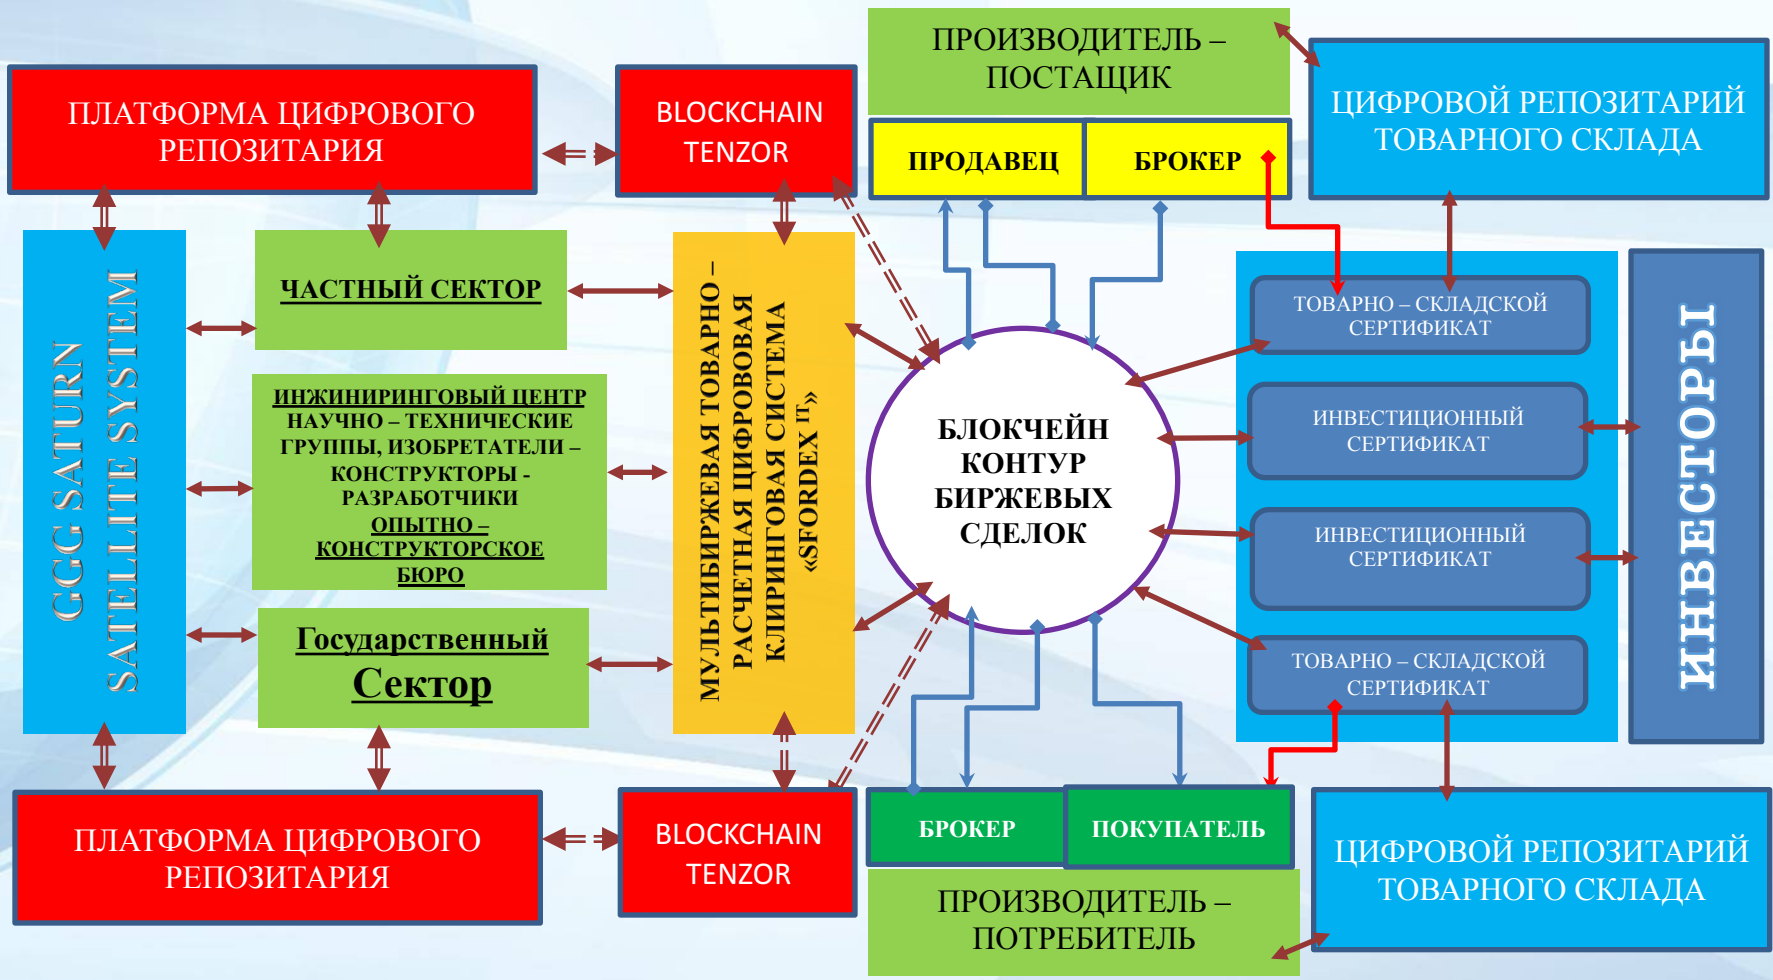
ПЛАТФОРМА ЦИФРОВОГО РЕПОЗИТАРИЯ

BLOCKCHAIN TENZOR

ПРОИЗВОДИТЕЛЬ – ПОСТАЩИК

ПРОДАВЕЦ

БРОКЕР

ЦИФРОВОЙ РЕПОЗИТАРИЙ ТОВАРНОГО СКЛАДА

GGG SATURN SATELLITE SYSTEM

ЧАСТНЫЙ СЕКТОР

ИНЖИНИРИНГОВЫЙ ЦЕНТР НАУЧНО – ТЕХНИЧЕСКИЕ ГРУППЫ, ИЗОБРЕТАТЕЛИ – КОНСТРУКТОРЫ - РАЗРАБОТЧИКИ ОПЫТНО – КОНСТРУКТОРСКОЕ БЮРО

Государственный Сектор

МУЛЬТИБИРЖЕВАЯ ТОВАРНО – РАСЧЕТНАЯ ЦИФРОВАЯ КЛИРИНГОВАЯ СИСТЕМА «SFORDEX IT»

БЛОКЧЕЙН КОНТУР БИРЖЕВЫХ СДЕЛОК

ТОВАРНО – СКЛАДСКОЙ СЕРТИФИКАТ

ИНВЕСТИЦИОННЫЙ СЕРТИФИКАТ

ИНВЕСТИЦИОННЫЙ СЕРТИФИКАТ

ТОВАРНО – СКЛАДСКОЙ СЕРТИФИКАТ

ИНВЕСТОРЫ

ПЛАТФОРМА ЦИФРОВОГО РЕПОЗИТАРИЯ

BLOCKCHAIN TENZOR

БРОКЕР

ПОКУПАТЕЛЬ

ЦИФРОВОЙ РЕПОЗИТАРИЙ ТОВАРНОГО СКЛАДА

ПРОИЗВОДИТЕЛЬ – ПОТРЕБИТЕЛЬ